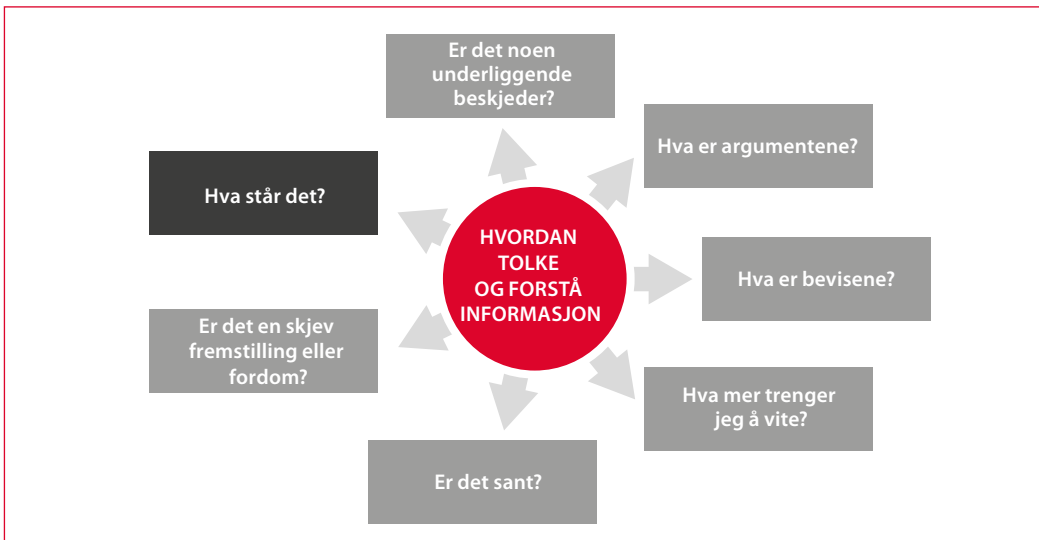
HVORDAN TOLKE OG FORSTÅ INFORMASJON

Hva står det?

Er det noen underliggende beskjeder?

Hva er argumentene?

Hva er bevisene?

Hva mer trenger jeg å vite?

Er det sant?

Er det en skjev fremstilling eller fordom?